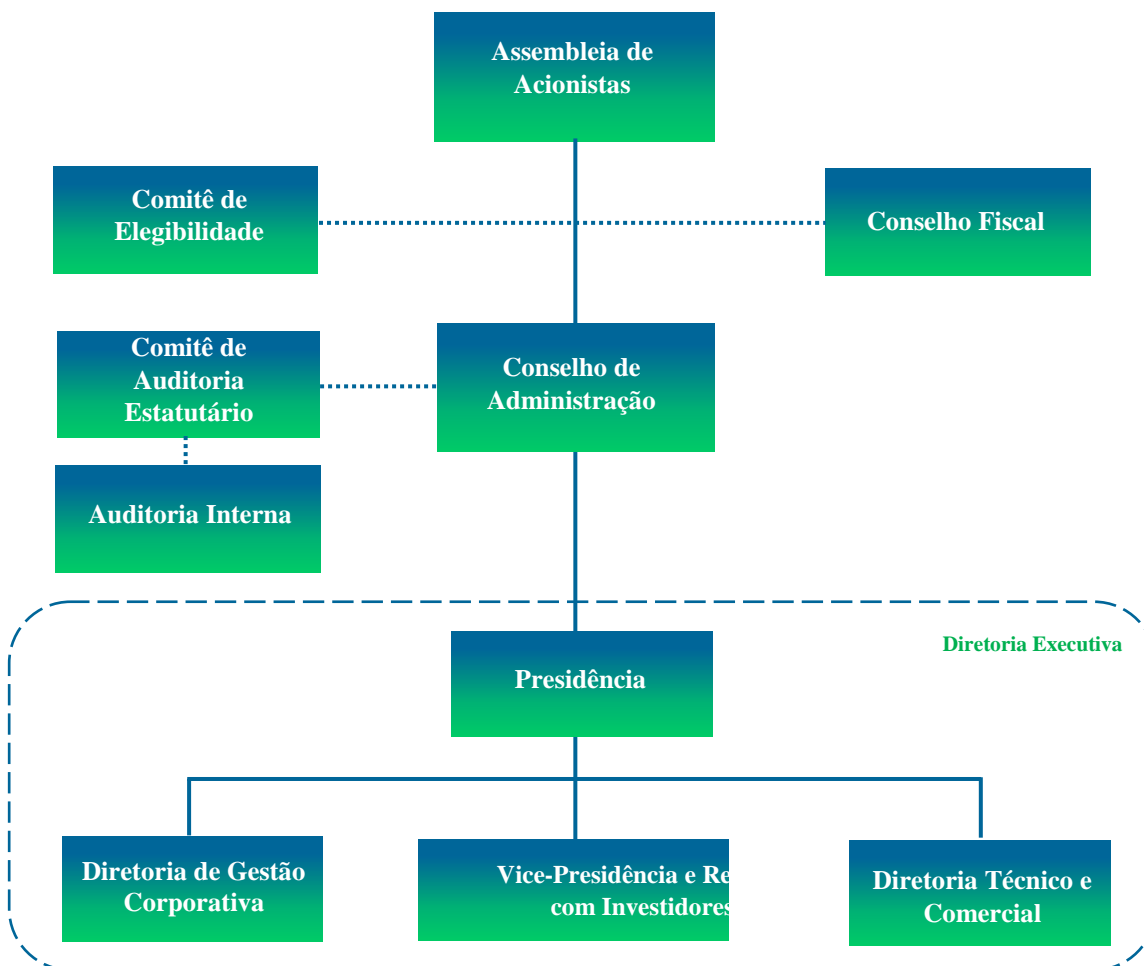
Assembleia de Acionistas

Comitê de Elegibilidade

Conselho Fiscal

Comitê de Auditoria Estatutário

Conselho de Administração

Auditoria Interna

Diretoria Executiva

Presidência

Diretoria de Gestão Corporativa

Vice-Presidência e Re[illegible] com Investidores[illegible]

Diretoria Técnico e Comercial